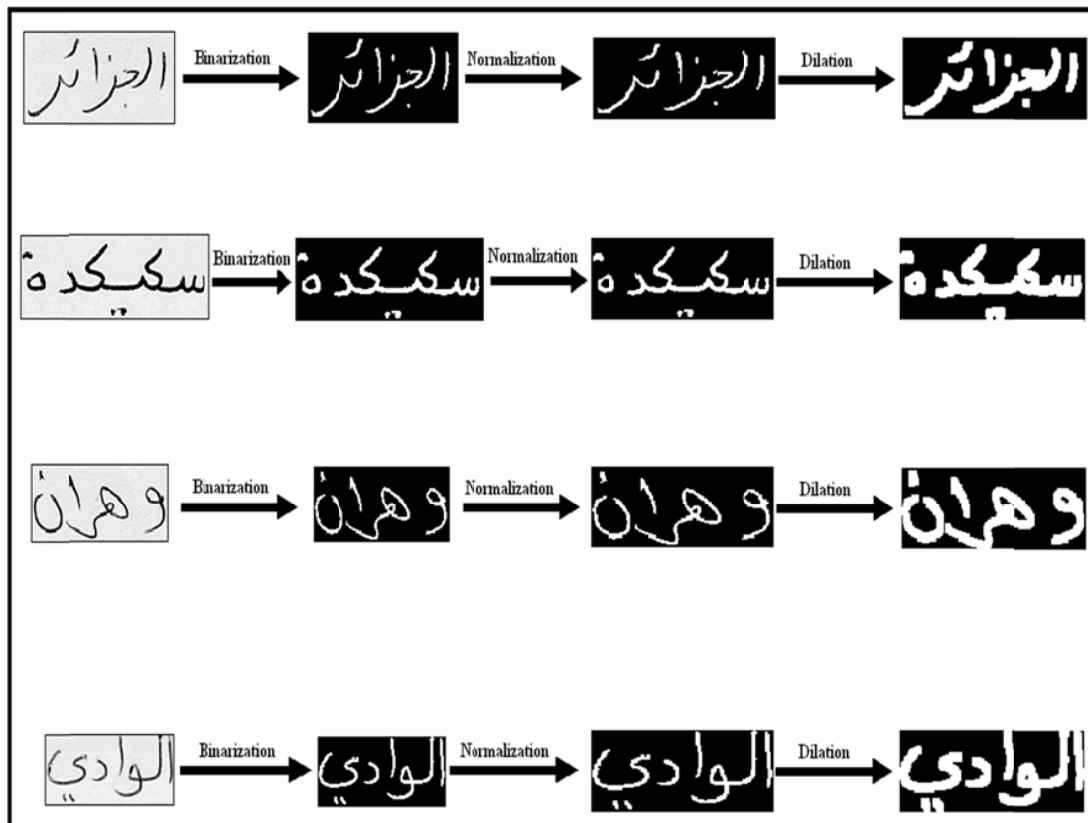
الجزائر Binarization الجزائر Normalization الجزائر Dilation الجزائر

سكيكدة Binarization سكيكدة Normalization سكيكدة Dilation سكيكدة

وهران Binarization وهران Normalization وهران Dilation وهران

الوادي Binarization الوادي Normalization الوادي Dilation الوادي